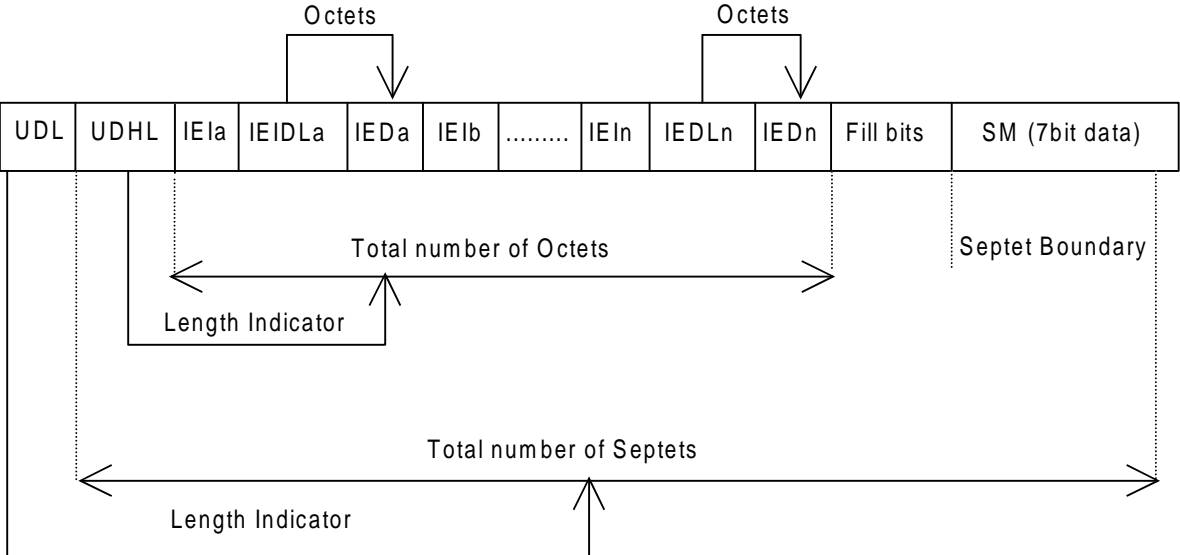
Octets

Octets

| UDL | UDHL | IEIa | IEIDLa | IEDa | IEIb | ......... | IEIn | IEDLn | IEDn | Fill bits | SM (7bit data) |
|---|---|---|---|---|---|---|---|---|---|---|---|

Total number of Octets

Septet Boundary

Length Indicator

Total number of Septets

Length Indicator